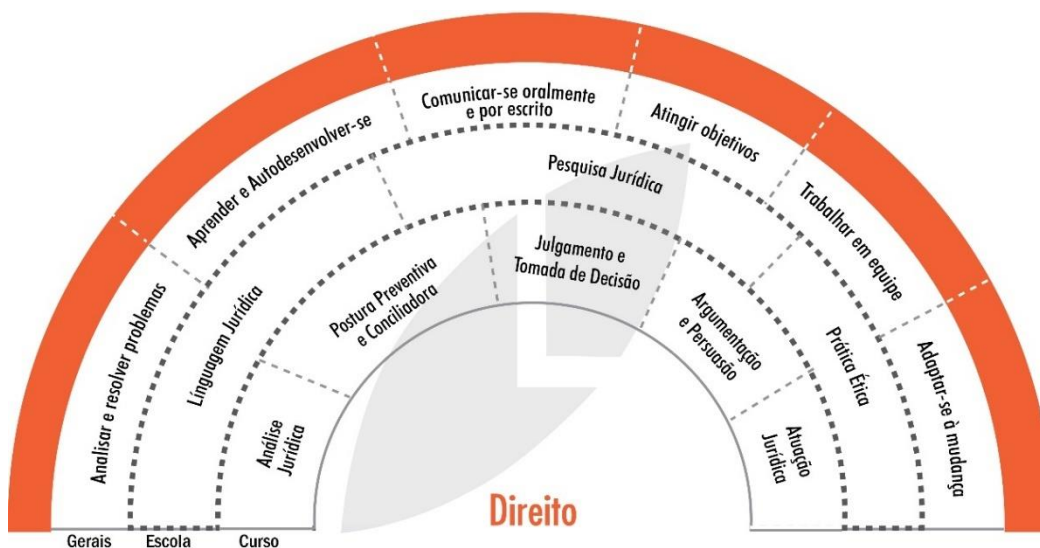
Analisar e resolver problemas

Aprender e Autodesenvolver-se

Comunicar-se oralmente e por escrito

Atingir objetivos

Trabalhar em equipe

Adaptar-se à mudança

Linguagem Jurídica

Pesquisa Jurídica

Prática Ética

Análise Jurídica

Postura Preventiva e Conciliadora

Julgamento e Tomada de Decisão

Argumentação e Persuasão

Atuação Jurídica

Direito

Gerais

Escola

Curso